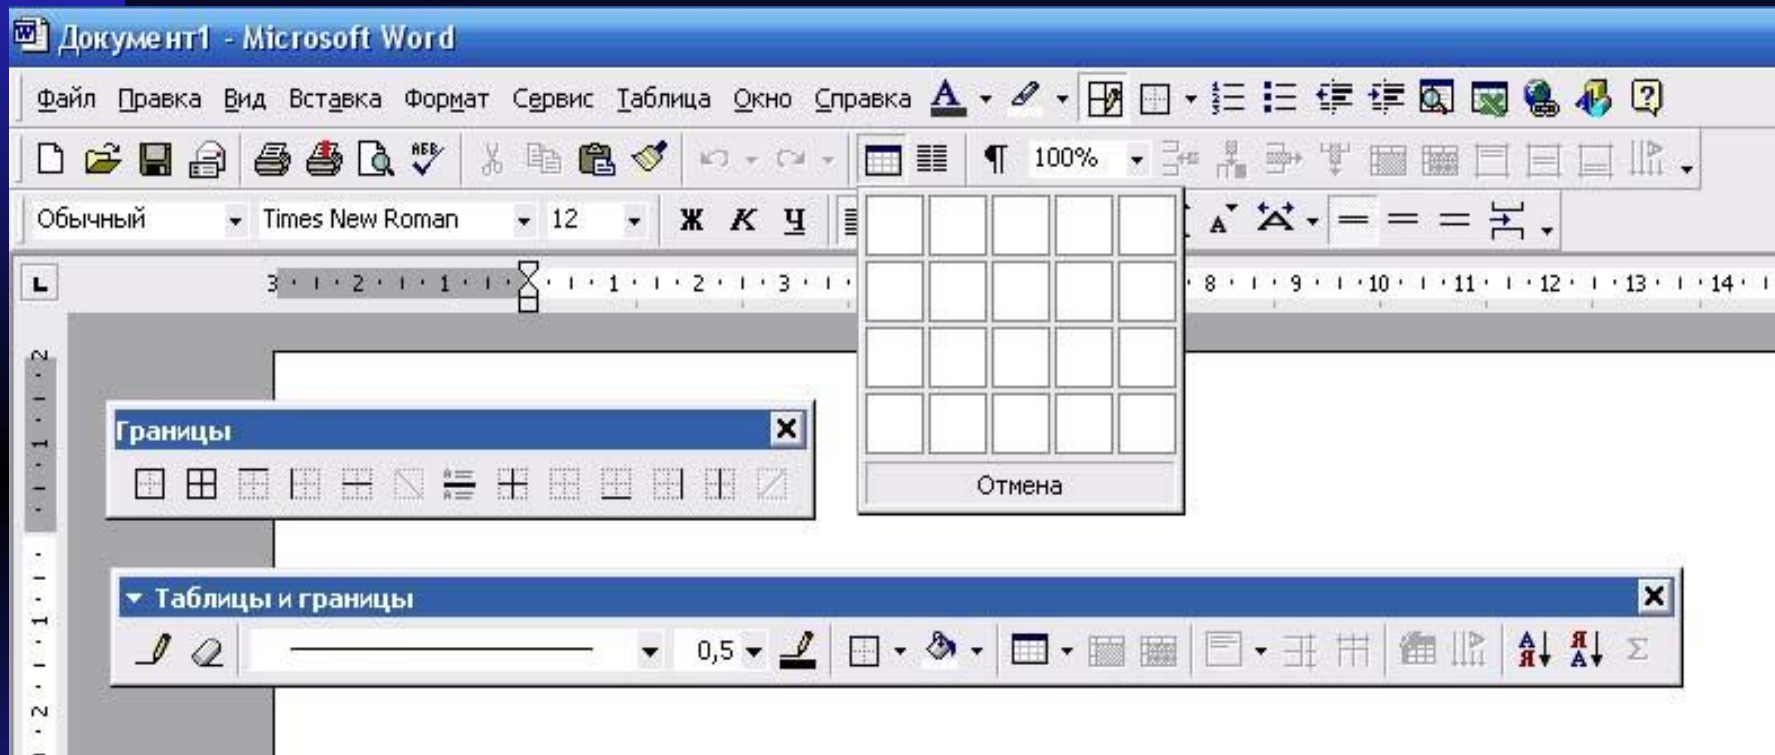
Документ1 - Microsoft Word

Файл Правка Вид Вставка Формат Сервис Таблица Окно Справка

100%

Обычный Times New Roman 12 Ж К Ч

3 · 2 · 1 · 1 · 2 · 3 · 8 · 9 · 10 · 11 · 12 · 13 · 14

Границы

Отмена

Таблицы и границы

0,5